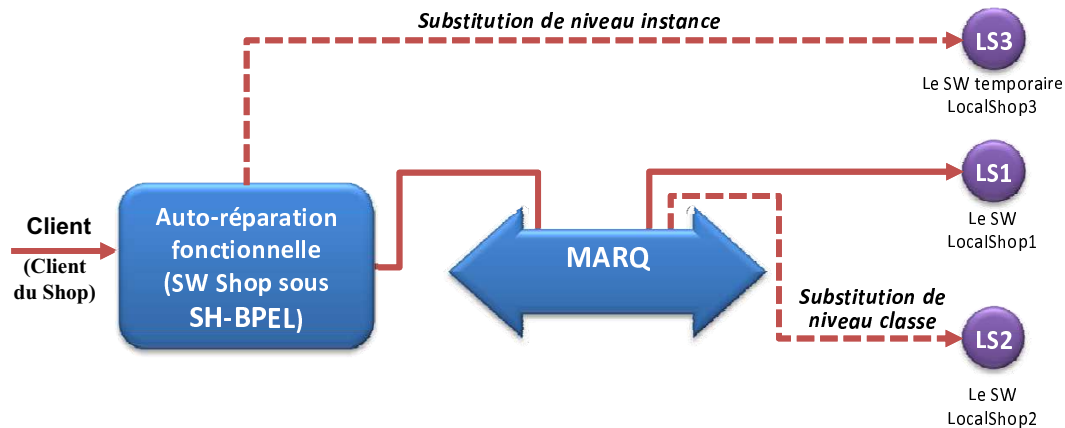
Substitution de niveau instance

LS3
Le SW temporaire
LocalShop3

Client
(Client du Shop)

Auto-réparation fonctionnelle (SW Shop sous SH-BPEL)

MARQ

LS1
Le SW
LocalShop1

Substitution de niveau classe

LS2
Le SW
LocalShop2